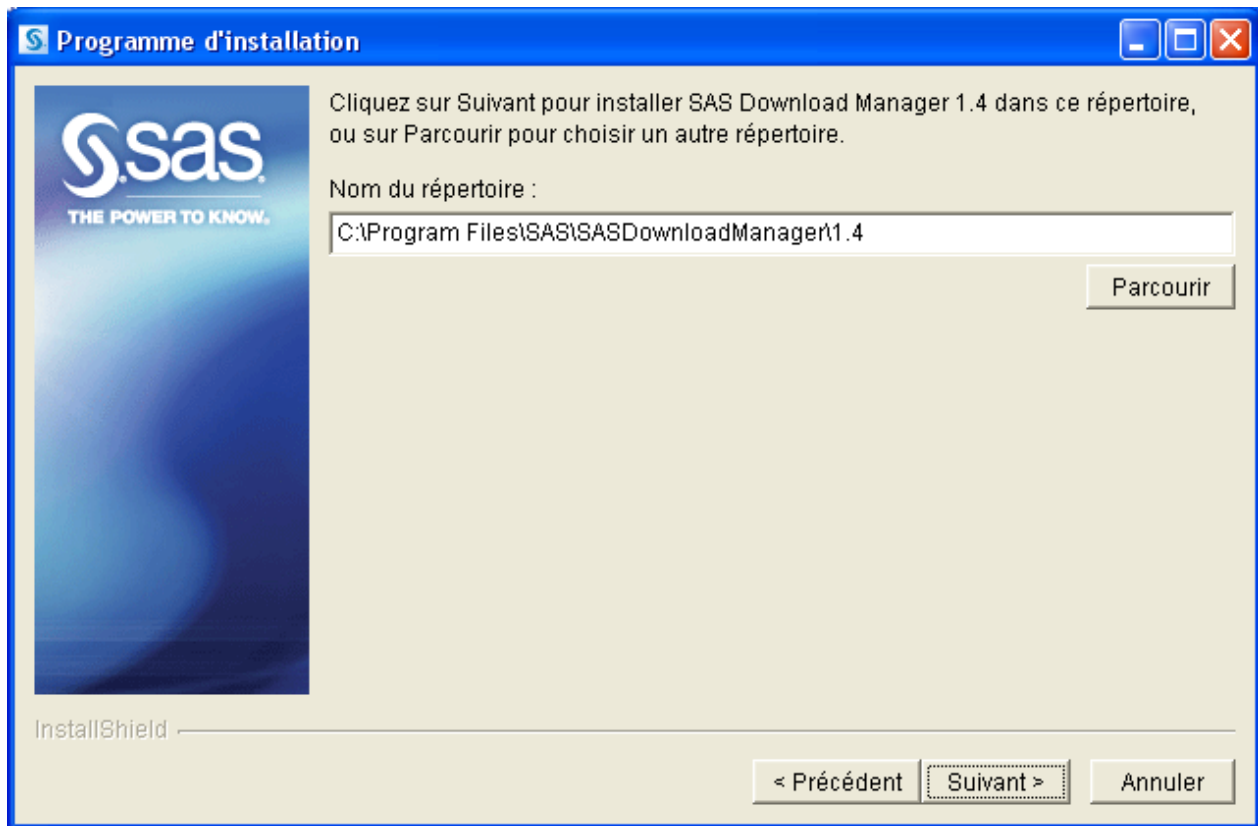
Programme d'installation

sas
THE POWER TO KNOW.

Cliquez sur Suivant pour installer SAS Download Manager 1.4 dans ce répertoire, ou sur Parcourir pour choisir un autre répertoire.

Nom du répertoire :

C:\Program Files\SAS\SASDownloadManager\1.4

Parcourir

InstallShield

< Précédent
Suivant >
Annuler